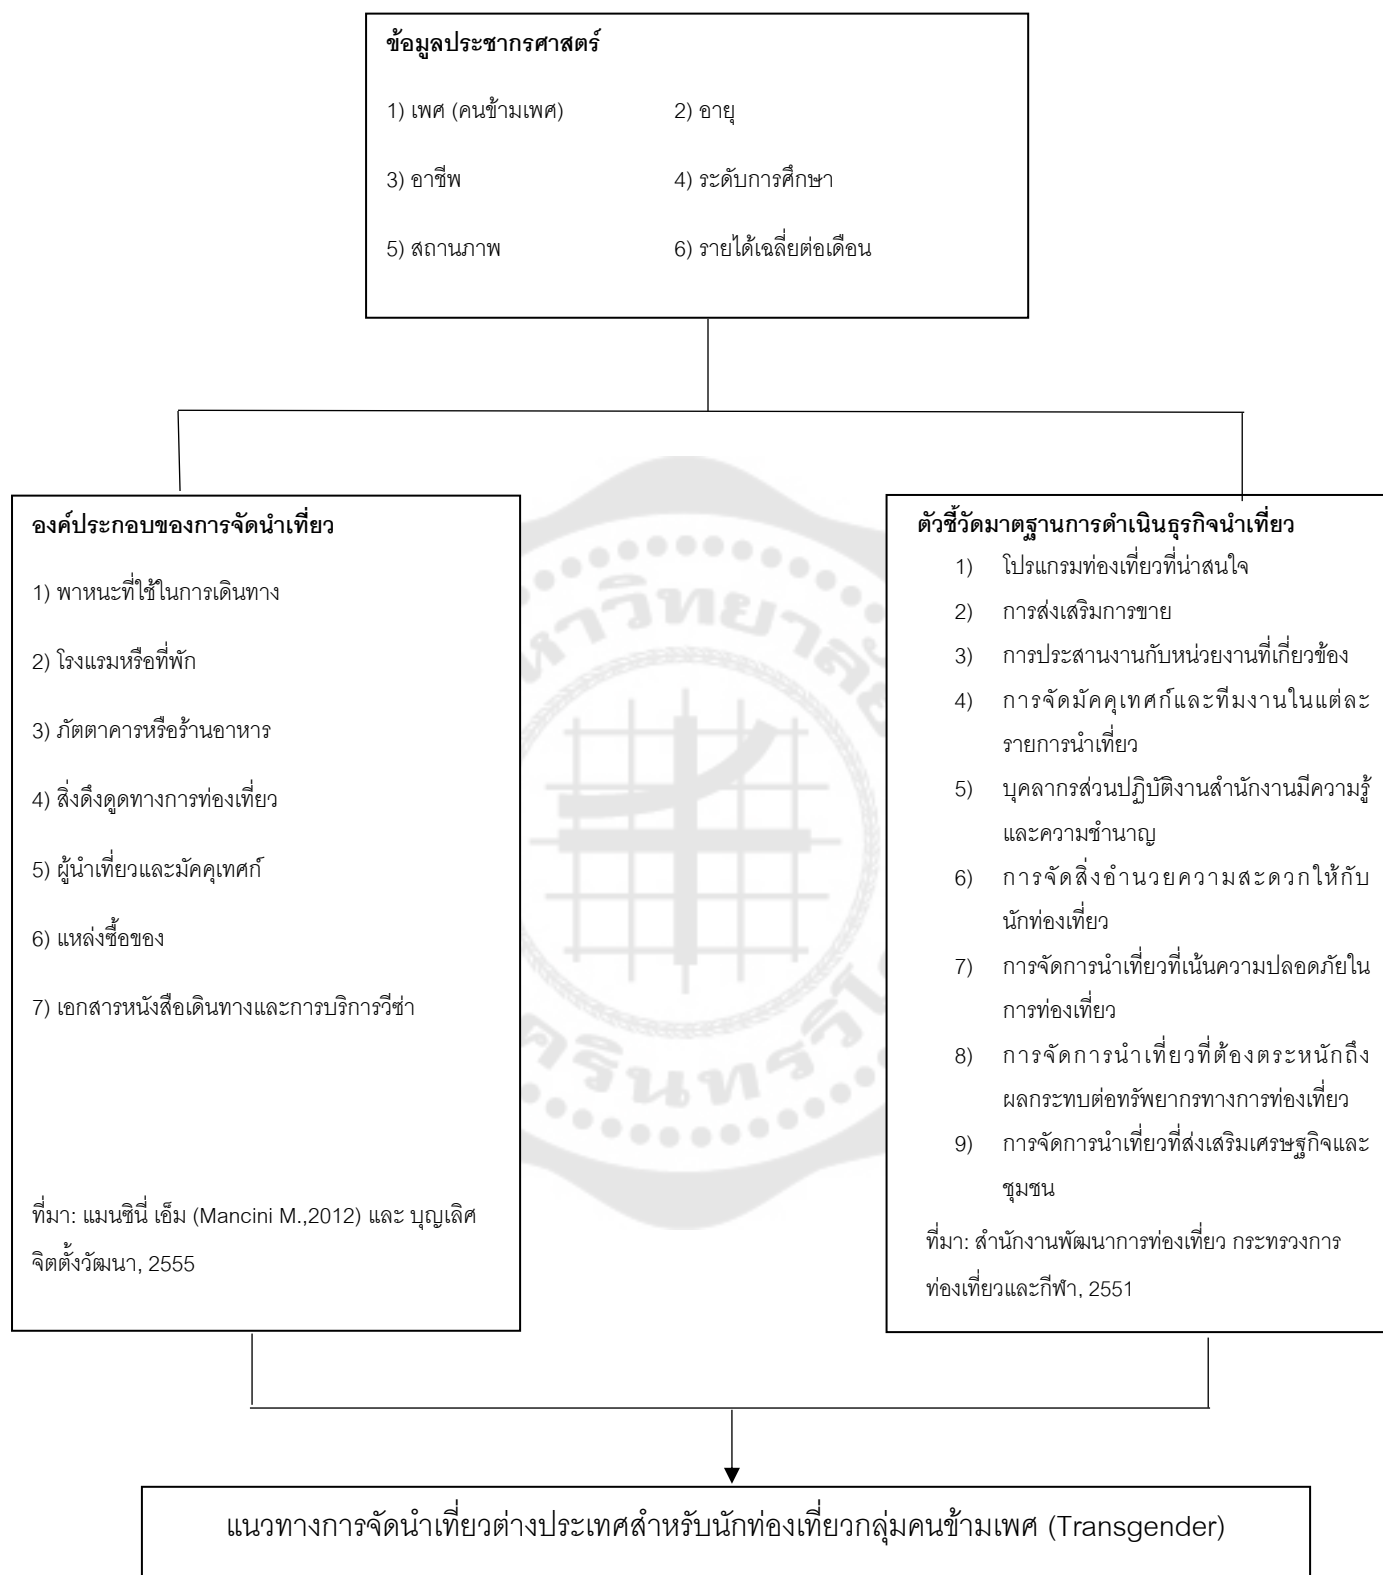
ข้อมูลประชากรศาสตร์

1) เพศ (คนข้ามเพศ)
2) อายุ
3) อาชีพ
4) ระดับการศึกษา
5) สถานภาพ
6) รายได้เฉลี่ยต่อเดือน

องค์ประกอบของการจัดนำเที่ยว

1) พาหนะที่ใช้ในการเดินทาง

2) โรงแรมหรือที่พัก

3) ภัตตาคารหรือร้านอาหาร

4) สิ่งดึงดูดทางการท่องเที่ยว

5) ผู้นำเที่ยวและมัคคุเทศก์

6) แหล่งซื้อของ

7) เอกสารหนังสือเดินทางและการบริการวีซ่า

ที่มา: แมนซินี่ เอ็ม (Mancini M.,2012) และ บุญเลิศ จิตตั้งวัฒนา, 2555

ตัวชี้วัดมาตรฐานการดำเนินธุรกิจนำเที่ยว

1) โปรแกรมท่องเที่ยวที่น่าสนใจ
2) การส่งเสริมการขาย
3) การประสานงานกับหน่วยงานที่เกี่ยวข้อง
4) การจัดมัคคุเทศก์และทีมงานในแต่ละรายการนำเที่ยว
5) บุคลากรส่วนปฏิบัติงานสำนักงานมีความรู้และความชำนาญ
6) การจัดสิ่งอำนวยความสะดวกให้กับนักท่องเที่ยว
7) การจัดการนำเที่ยวที่เน้นความปลอดภัยในการท่องเที่ยว
8) การจัดการนำเที่ยวที่ต้องตระหนักถึงผลกระทบต่อทรัพยากรทางการท่องเที่ยว
9) การจัดการนำเที่ยวที่ส่งเสริมเศรษฐกิจและชุมชน

ที่มา: สำนักงานพัฒนาการท่องเที่ยว กระทรวงการท่องเที่ยวและกีฬา, 2551

แนวทางการจัดนำเที่ยวต่างประเทศสำหรับนักท่องเที่ยวกลุ่มคนข้ามเพศ (Transgender)